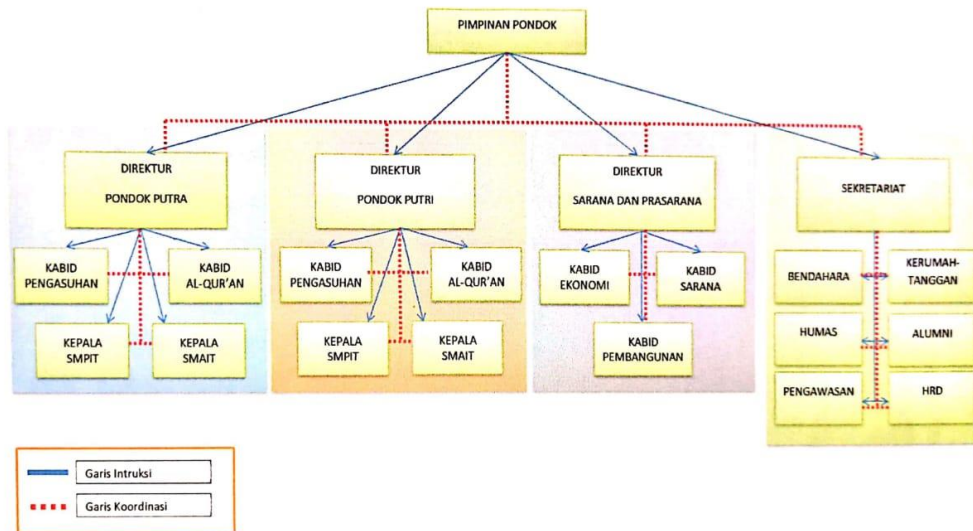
PIMPINAN PONDOK

DIREKTUR
PONDOK PUTRA

KABID
PENGASUHAN

KABID
AL-QUR'AN

KEPALA
SMPIT

KEPALA
SMAIT

DIREKTUR
PONDOK PUTRI

KABID
PENGASUHAN

KABID
AL-QUR'AN

KEPALA
SMPIT

KEPALA
SMAIT

DIREKTUR
SARANA DAN PRASARANA

KABID
EKONOMI

KABID
SARANA

KABID
PEMBANGUNAN

SEKRETARIAT

BENDAHARA

KERUMAH-
TANGGAN

HUMAS

ALUMNI

PENGAWASAN

HRD

Garis Intruksi

Garis Koordinasi